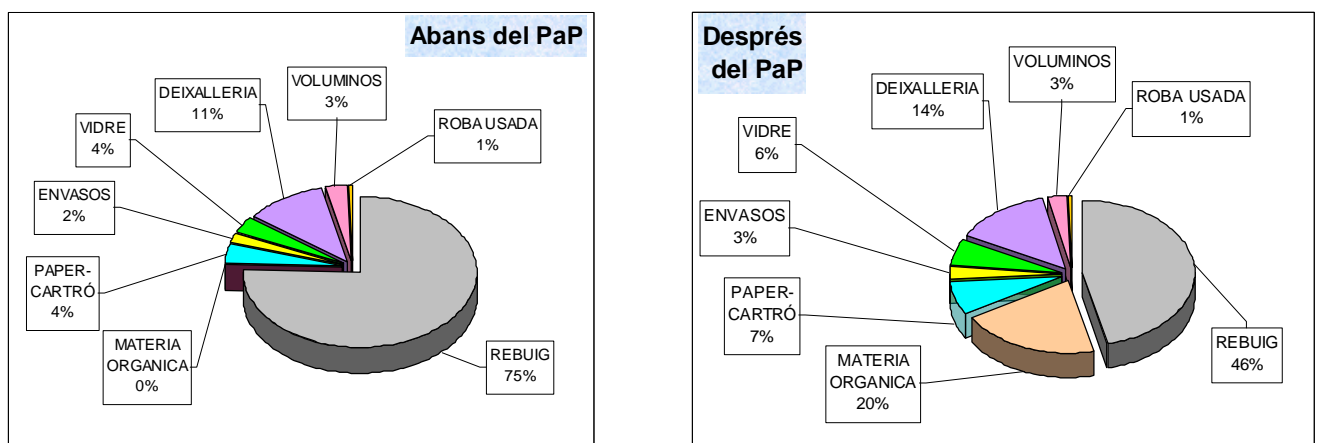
Abans del PaP

DEIXALLERIA
11%

VOLUMINOS
3%

ROBA USADA
1%

VIDRE
4%

ENVASOS
2%

PAPER-CARTRÓ
4%

MATERIA ORGANICA
0%

REBUIG
75%

Després del PaP

DEIXALLERIA
14%

VOLUMINOS
3%

ROBA USADA
1%

VIDRE
6%

ENVASOS
3%

PAPER-CARTRÓ
7%

MATERIA ORGANICA
20%

REBUIG
46%